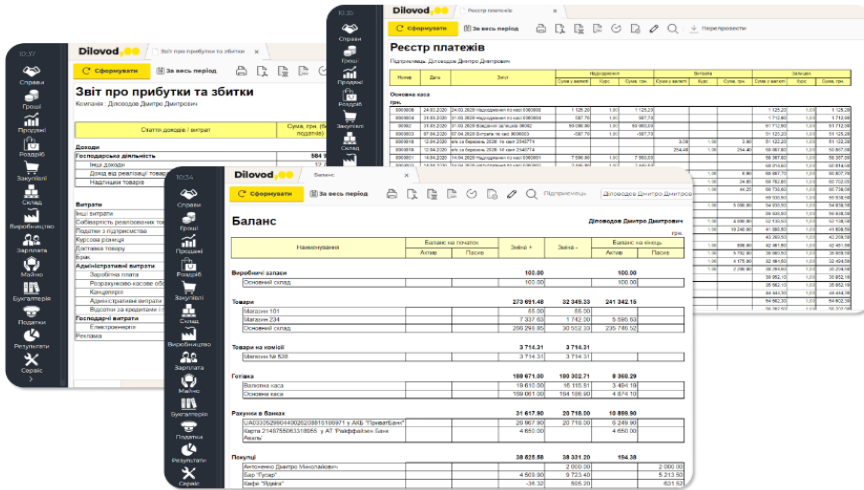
10:35
Dilovod
Реєстр платежів
Справи
Гроші
Продажі
Роздріб
Закупівлі
Склад
За весь період
Перепровести
Реєстр платежів
Підприємець: Діловодов Дмитро Дмитрович

10:37
Dilovod
Звіт про прибутки та збитки
Справи
Гроші
Продажі
Роздріб
Закупівлі
Склад
Виробництво
Зарплата
Майно
Бухгалтерія
Податки
Результати
Сервіс
Сформувати
За весь період
Звіт про прибутки та збитки
Компанія : Діловодов Дмитро Дмитрович
Статті доходів / витрат
Доходи
Господарська діяльність
Інші доходи
Дохід від реалізації товарів
Надлишки товарів
Витрати
Інші витрати
Собівартість реалізованих товарів
Податки з підприємства
Курсова різниця
Доставка товару
Брак
Адміністративні витрати
Заробітна плата
Розрахунково-касове обслуговування
Канцелярія
Адміністративні витрати
Відсотки за кредитами
Господарські витрати
Електроенергія
Реклама

10:34
Dilovod
Баланс
Справи
Гроші
Продажі
Роздріб
Закупівлі
Склад
Виробництво
Зарплата
Майно
Бухгалтерія
Податки
Результати
Сервіс
Сформувати
За весь період
Підприємець
Діловодов Дмитро Дмитрович
Баланс
Діловодов Дмитро Дмитрович
грн.

| Найменування | Баланс на початок Актив | Баланс на початок Пасив | Зміна + | Зміна - | Баланс на кінець Актив | Баланс на кінець Пасив |
|---|---|---|---|---|---|---|
| Виробничі запаси | | | 100.00 | | 100.00 | |
| Основний склад | | | 100.00 | | 100.00 | |
| Товари | | | 273 691.48 | 32 349.33 | 241 342.15 | |
| Магазин 101 | | | 65.00 | 65.00 | | |
| Магазин 234 | | | 7 337.63 | 1 742.00 | 5 595.63 | |
| Основний склад | | | 266 288.85 | 30 542.33 | 235 746.52 | |
| Товари на комісії | | | 3 714.31 | 3 714.31 | | |
| Магазин № 526 | | | 3 714.31 | 3 714.31 | | |
| Готівка | | | 109 671.00 | 100 302.71 | 9 368.29 | |
| Валютна каса | | | 19 610.00 | 16 115.81 | 3 494.19 | |
| Основна каса | | | 100 061.00 | 184 186.90 | 4 874.10 | |
| Рахунки в банках | | | 31 617.90 | 20 718.00 | 10 899.90 | |
| UA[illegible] у АКБ "ПриватБанк" | | | 26 967.90 | 20 718.00 | 6 249.90 | |
| Картка 2145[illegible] у АТ "Райффайзен Банк Аваль" | | | 4 650.00 | | 4 650.00 | |
| Покупці | | | 38 625.58 | 38 331.20 | 194.38 | |
| Антоненко Дмитро Миколайович | | | | 2 000.00 | | 2 000.00 |
| Бар "Гусар" | | | 4 509.90 | 9 723.40 | | 5 213.50 |
| Кафе "Ялина" | | | -35.32 | 595.20 | | 631.52 |